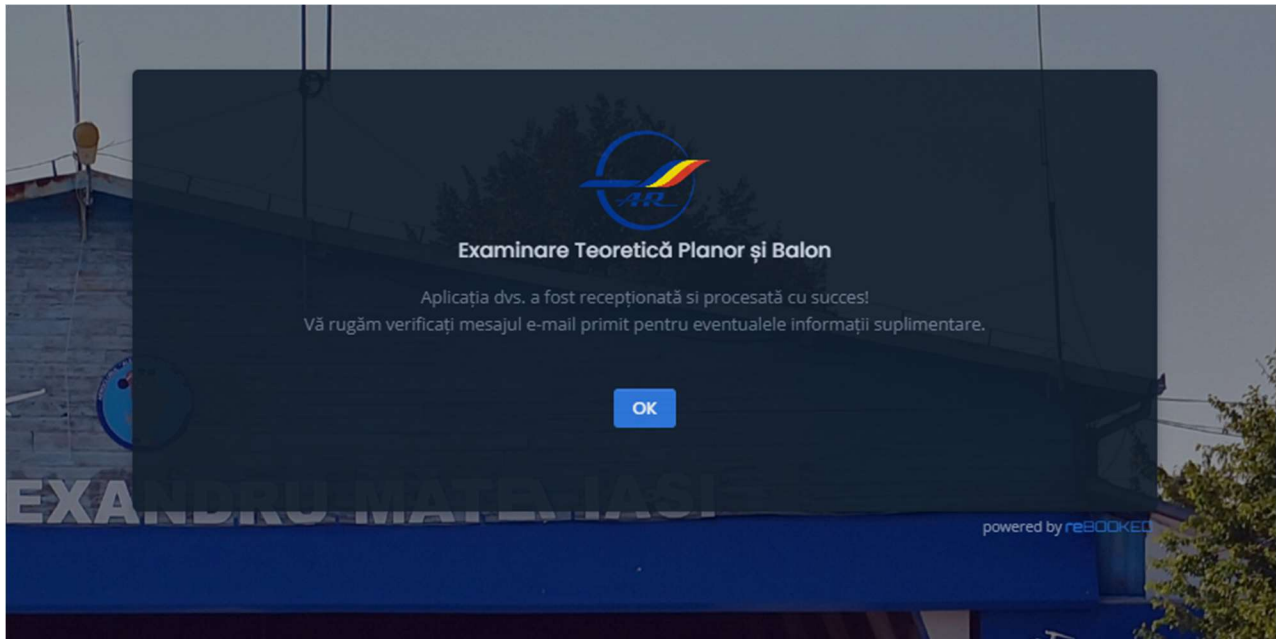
AR

Examinare Teoretică Planor și Balon

Aplicația dvs. a fost recepționată si procesată cu succes!
Vă rugăm verificați mesajul e-mail primit pentru eventualele informații suplimentare.

OK

EXANDRU MATEI IASI

powered by reBOOKED